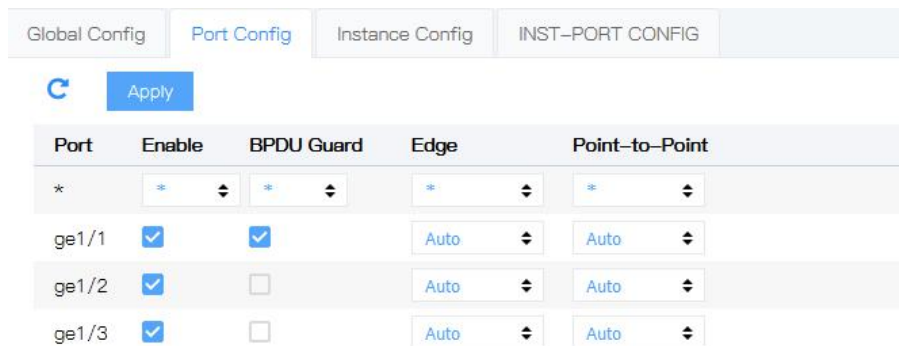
Global Config | Port Config | Instance Config | INST-PORT CONFIG

Apply

| Port | Enable | BPDU Guard | Edge | Point-to-Point |
|---|---|---|---|---|
| * | * | * | * | * |
| ge1/1 | | | Auto | Auto |
| ge1/2 | | | Auto | Auto |
| ge1/3 | | | Auto | Auto |